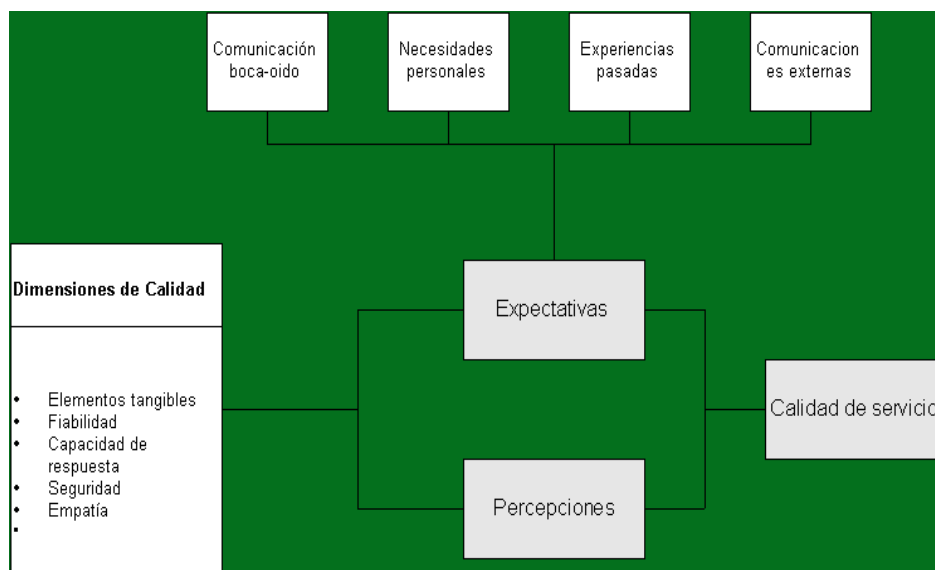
Comunicación boca-oido

Necesidades personales

Experiencias pasadas

Comunicaciones externas

Dimensiones de Calidad

- Elementos tangibles
- Fiabilidad
- Capacidad de respuesta
- Seguridad
- Empatía
-

Expectativas

Percepciones

Calidad de servicio